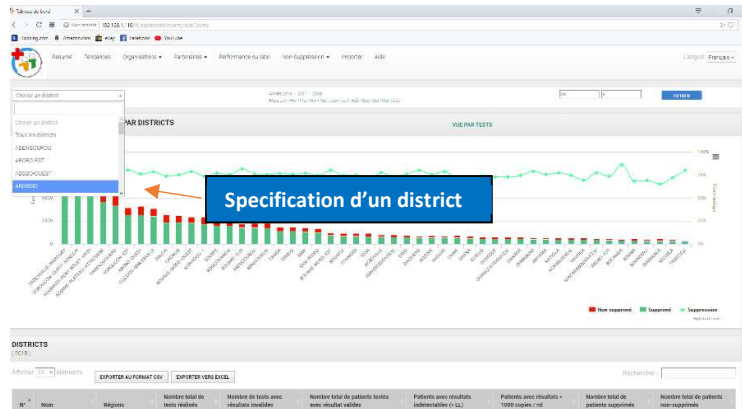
Tableau de bord

Non sécurisé | 102.128.1.10/dashboard/country/district

Booking.com Amazon.com eBay Facebook YouTube

Résumé Tendances Organisations ▾ Partenaires ▾ Performance du labo Non-Suppression ▾ Importer Aide

Langue: Français

Choisir un district

Année 2016 - 2017 - 2018

Du Au Filtrer

Choisir un district
Tous les districts
ABENGOUROU
ABOBO EST
ABOBO OUEST
ABOISSO

PAR DISTRICTS

VUE PAR TESTS

Specification d'un district

100%
75%
50%
25%
0%

Non supprimé Supprimé Suppression

DISTRICTS
(2018)

Afficher 10 éléments

EXPORTER AU FORMAT CSV EXPORTER VERS EXCEL

Rechercher :

| N° | Nom | Régions | Nombre total de tests réalisés | Nombre de tests avec résultats invalides | Nombre total de patients testés avec résultat validé | Patients avec résultats indétectables (< LL) | Patients avec résultats < 1000 copies / ml | Nombre total de patients supprimés | Nombre total de patients non-supprimés |
|---|---|---|---|---|---|---|---|---|---|